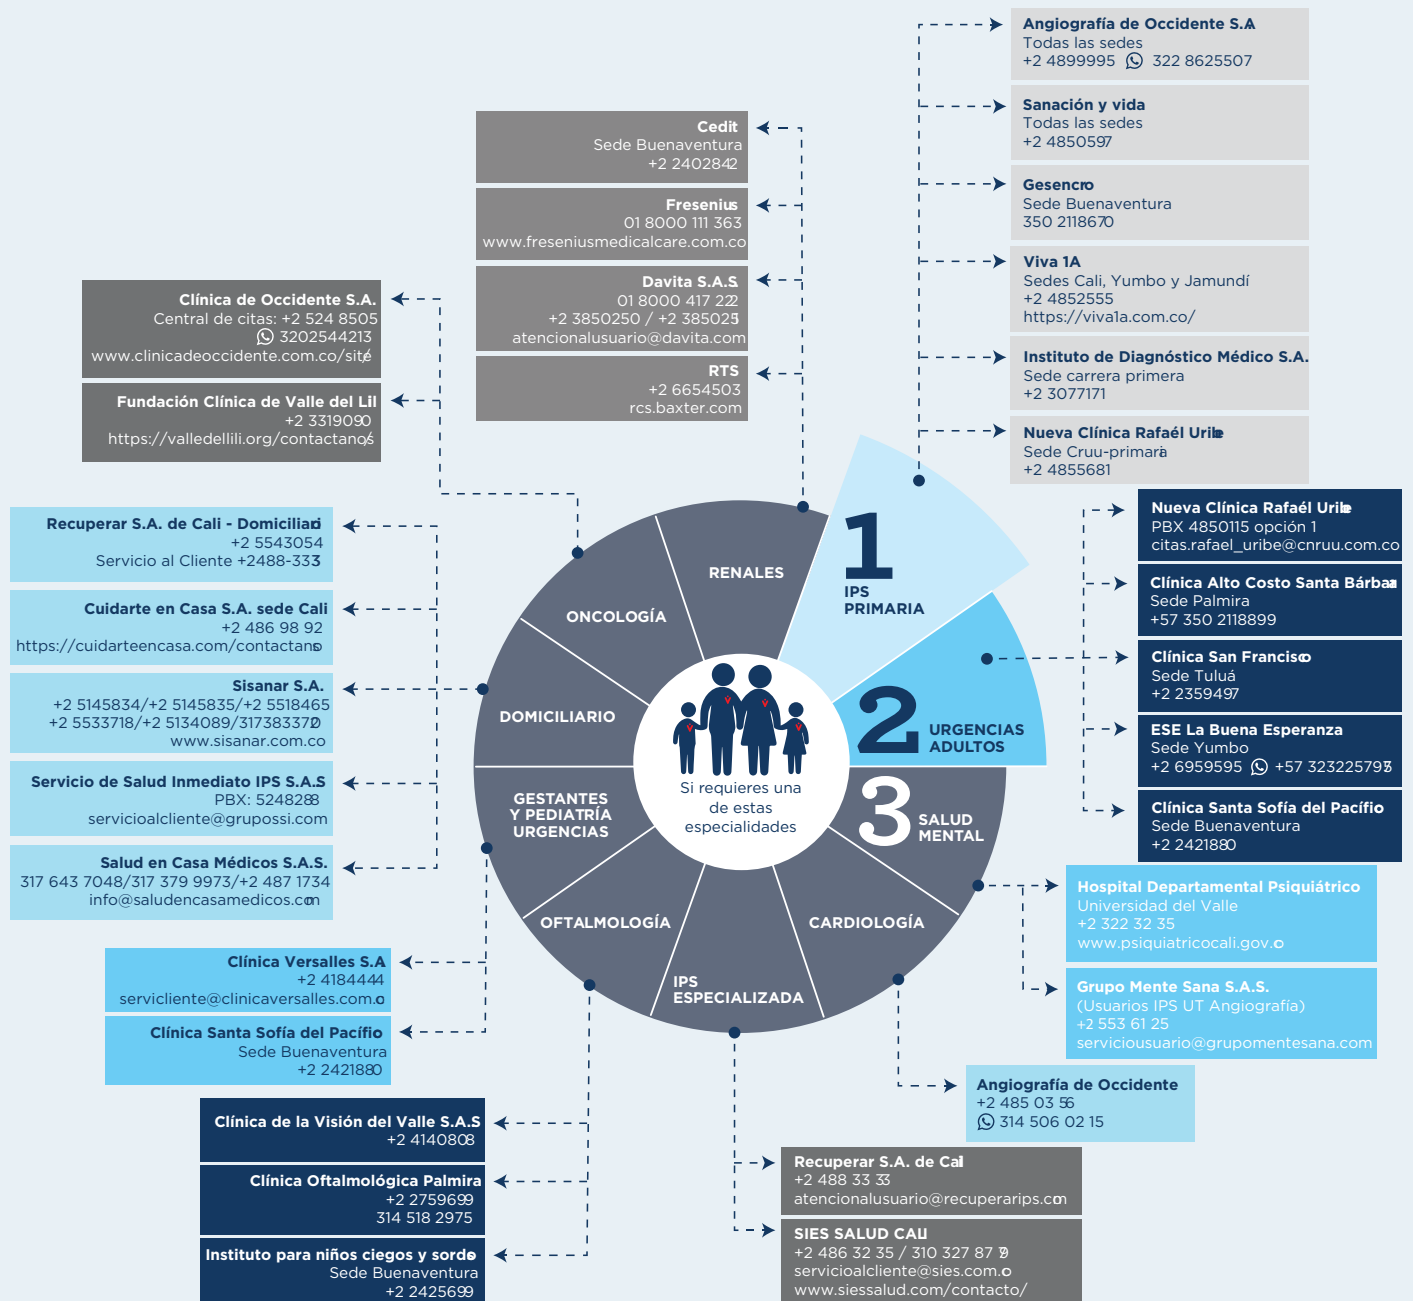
Angiografía de Occidente S.A
Todas las sedes
+2 4899995 322 8625507

Sanación y vida
Todas las sedes
+2 4850597

Gesencro
Sede Buenaventura
350 2118670

Viva 1A
Sedes Cali, Yumbo y Jamundí
+2 4852555
https://vivala.com.co/

Instituto de Diagnóstico Médico S.A.
Sede carrera primera
+2 3077171

Nueva Clínica Rafaél Uribe
Sede Cruu-primaria
+2 4855681

Cedit
Sede Buenaventura
+2 2402842

Fresenius
01 8000 111 363
www.freseniusmedicalcare.com.co

Davita S.A.S
01 8000 417 222
+2 3850250 / +2 3850251
atencionalusuario@davita.com

RTS
+2 6654503
rcs.baxter.com

Clínica de Occidente S.A.
Central de citas: +2 524 8505
3202544213
www.clinicadeoccidente.com.co/site

Fundación Clínica de Valle del Lili
+2 3319090
https://valledellili.org/contactanos

Recuperar S.A. de Cali - Domiciliario
+2 5543054
Servicio al Cliente +2488-3333

Cuidarte en Casa S.A. sede Cali
+2 486 98 92
https://cuidarteencasa.com/contactanos

Sisanar S.A.
+2 5145834/+2 5145835/+2 5518465
+2 5533718/+2 5134089/3173833720
www.sisanar.com.co

Servicio de Salud Inmediato IPS S.A.S
PBX: 5248288
servicioalcliente@grupossi.com

Salud en Casa Médicos S.A.S.
317 643 7048/317 379 9973/+2 487 1734
info@saludencasamedicos.com

Clínica Versalles S.A
+2 4184444
serviciente@clinicaversalles.com.co

Clínica Santa Sofía del Pacífico
Sede Buenaventura
+2 2421880

Clínica de la Visión del Valle S.A.S
+2 4140808

Clínica Oftalmológica Palmira
+2 2759699
314 518 2975

Instituto para niños ciegos y sordos
Sede Buenaventura
+2 2425699

RENALES
ONCOLOGÍA
DOMICILIARIO
GESTANTES Y PEDIATRÍA URGENCIAS
OFTALMOLOGÍA
IPS ESPECIALIZADA
CARDIOLOGÍA
1 IPS PRIMARIA
2 URGENCIAS ADULTOS
3 SALUD MENTAL
Si requieres una de estas especialidades

Nueva Clínica Rafaél Uribe
PBX 4850115 opción 1
citas.rafael_uribe@cnruu.com.co

Clínica Alto Costo Santa Bárbara
Sede Palmira
+57 350 2118899

Clínica San Francisco
Sede Tuluá
+2 2359497

ESE La Buena Esperanza
Sede Yumbo
+2 6959595 +57 3232257973

Clínica Santa Sofía del Pacífico
Sede Buenaventura
+2 2421880

Hospital Departamental Psiquiátrico
Universidad del Valle
+2 322 32 35
www.psiquiatricocali.gov.co

Grupo Mente Sana S.A.S.
(Usuarios IPS UT Angiografía)
+2 553 61 25
serviciousuario@grupomentesana.com

Angiografía de Occidente
+2 485 03 56
314 506 02 15

Recuperar S.A. de Cali
+2 488 33 33
atencionalusuario@recuperarips.com

SIES SALUD CALI
+2 486 32 35 / 310 327 87 19
servicioalcliente@sies.com.co
www.siessalud.com/contacto/